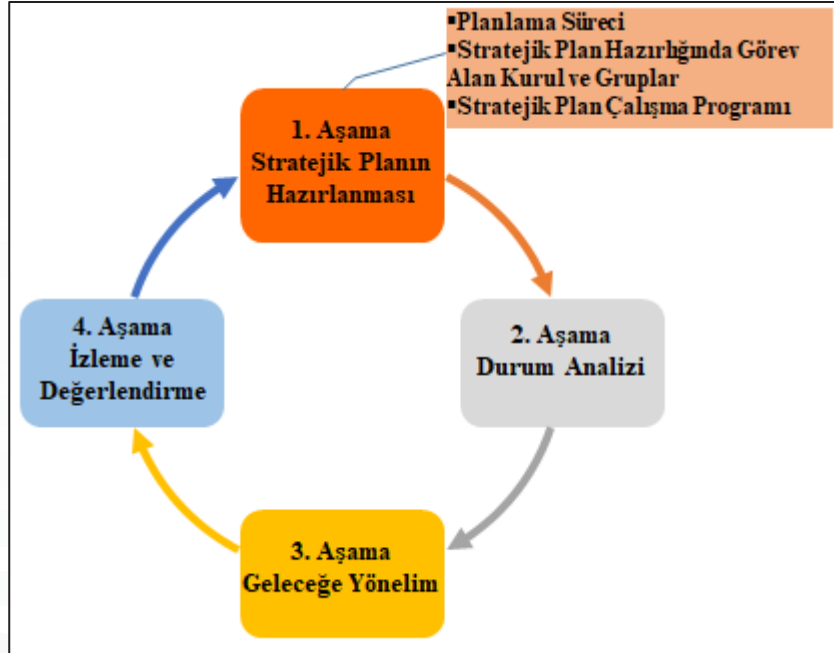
▪Planlama Süreci
▪Stratejik Plan Hazırlığında Görev Alan Kurul ve Gruplar
▪Stratejik Plan Çalışma Programı

1. Aşama
Stratejik Planın Hazırlanması

2. Aşama
Durum Analizi

3. Aşama
Geleceğe Yönelim

4. Aşama
İzleme ve Değerlendirme